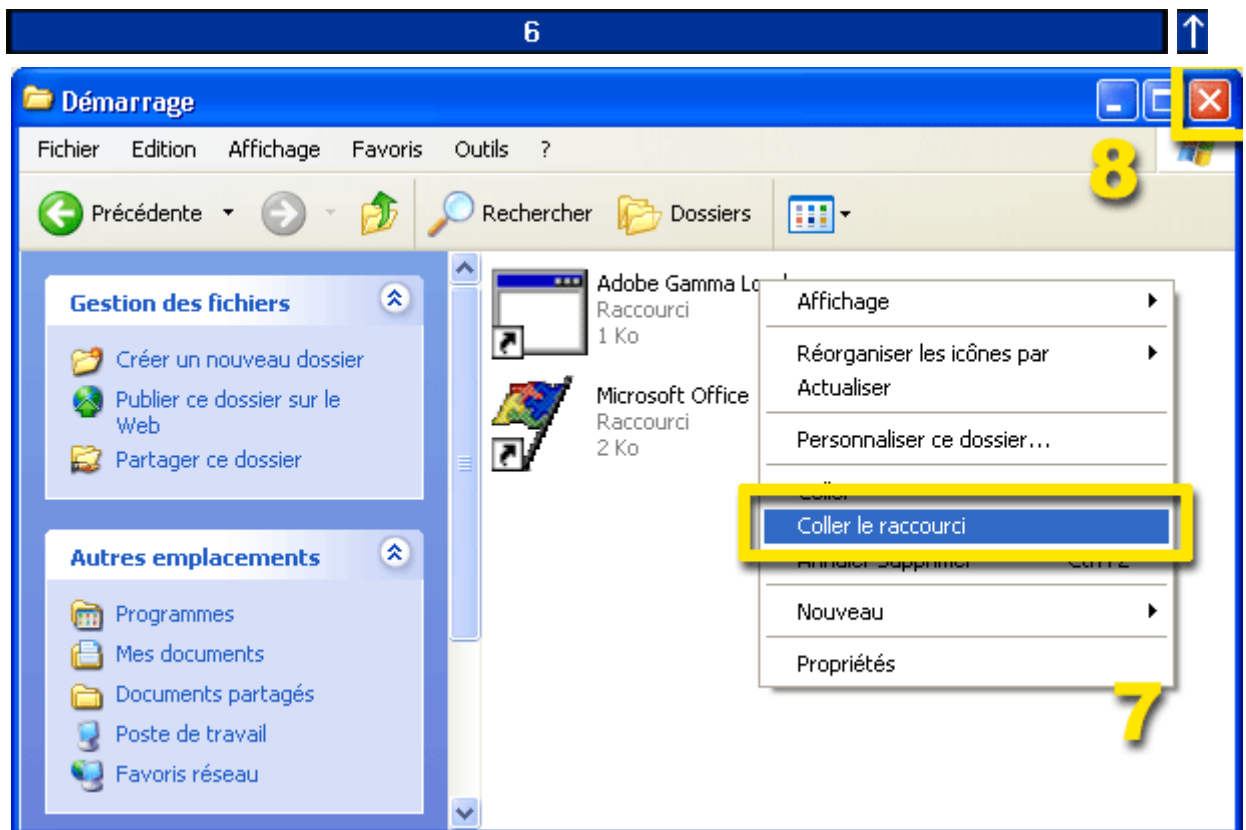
6
↑

Démarrage

Fichier Edition Affichage Favoris Outils ?

8

Précédente Rechercher Dossiers

Gestion des fichiers

Créer un nouveau dossier
Publier ce dossier sur le Web
Partager ce dossier

Autres emplacements

Programmes
Mes documents
Documents partagés
Poste de travail
Favoris réseau

Adobe Gamma Lo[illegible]
Raccourci
1 Ko

Microsoft Office
Raccourci
2 Ko

Affichage
Réorganiser les icônes par
Actualiser
Personnaliser ce dossier...
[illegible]
Coller le raccourci
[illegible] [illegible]
Nouveau
Propriétés

7